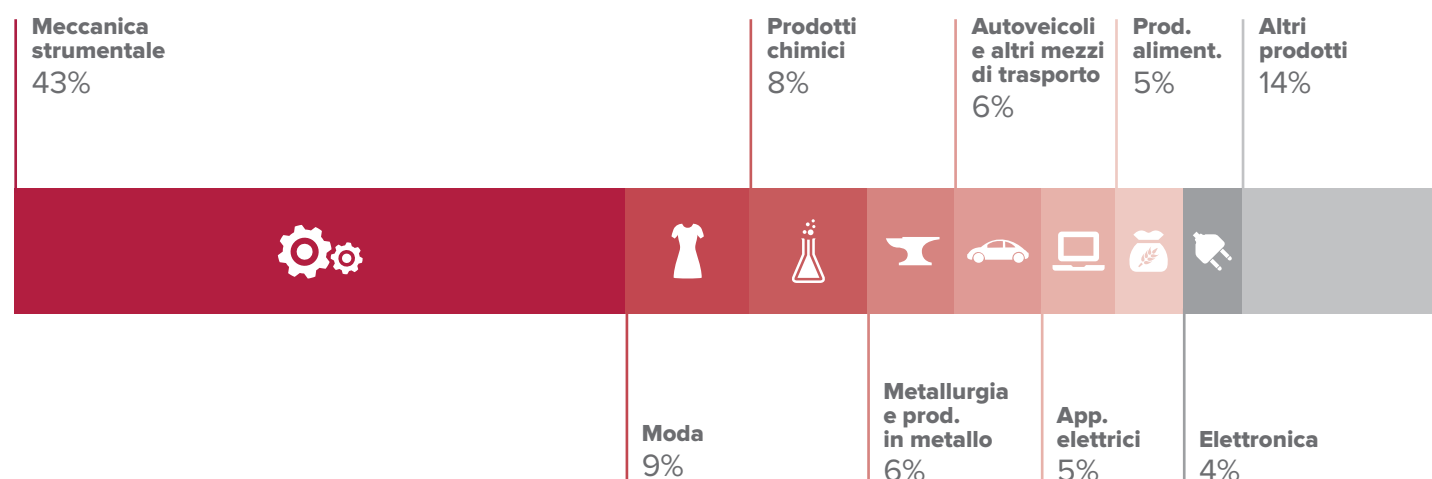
Meccanica strumentale
43%

Prodotti chimici
8%

Autoveicoli e altri mezzi di trasporto
6%

Prod. aliment.
5%

Altri prodotti
14%

Moda
9%

Metallurgia e prod. in metallo
6%

App. elettrici
5%

Elettronica
4%